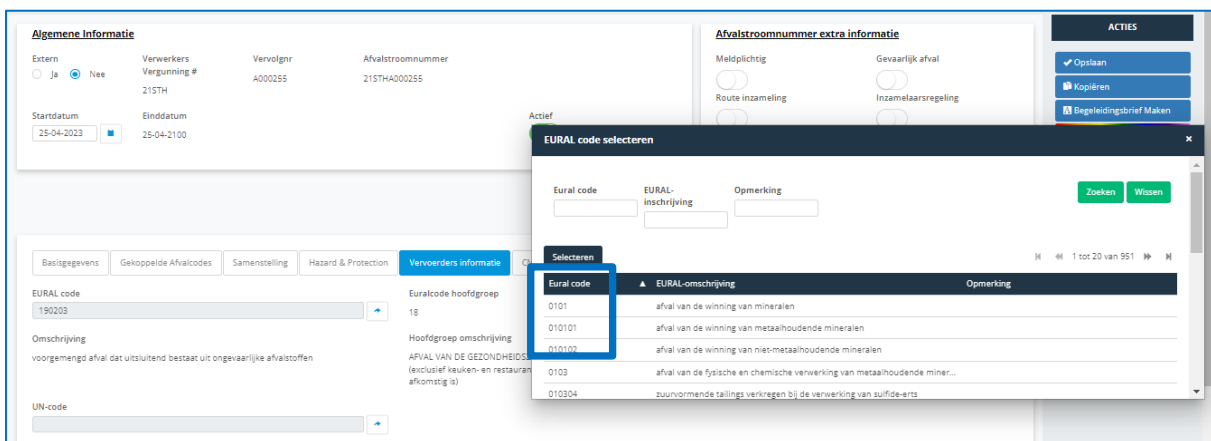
Algemene Informatie

Extern
Ja Nee

Verwerkers Vergunning #
21STH

Vervolgnr
A000255

Afvalstroomnummer
21STHA000255

Startdatum
25-04-2023

Einddatum
25-04-2100

Actief

Afvalstroomnummer extra informatie

Meldplichtig

Gevaarlijk afval

Route inzameling

Inzamelaarsregeling

ACTIES

Opslaan

Kopiëren

Begeleidingsbrief Maken

Basisgegevens | Gekoppelde Afvalcodes | Samenstelling | Hazard & Protection | Vervoerders informatie | C

EURAL code
190203

Euralcode hoofdgroep
18

Omschrijving
voorgemengd afval dat uitsluitend bestaat uit ongevaarlijke afvalstoffen

Hoofdgroep omschrijving
AFVAL VAN DE GEZONDHEIDSZ (exclusief keuken- en restauran afkomstig is)

UN-code

EURAL code selecteren

Eural code

EURAL-inschrijving

Opmerking

Zoeken

Wissen

Selecteren

1 tot 20 van 951

| Eural code | EURAL-omschrijving | Opmerking |
|---|---|---|
| 0101 | afval van de winning van mineralen | |
| 010101 | afval van de winning van metaalhoudende mineralen | |
| 010102 | afval van de winning van niet-metaalhoudende mineralen | |
| 0103 | afval van de fysische en chemische verwerking van metaalhoudende miner... | |
| 010304 | zuurvormende tailings verkregen bij de verwerking van sulfide-erts | |